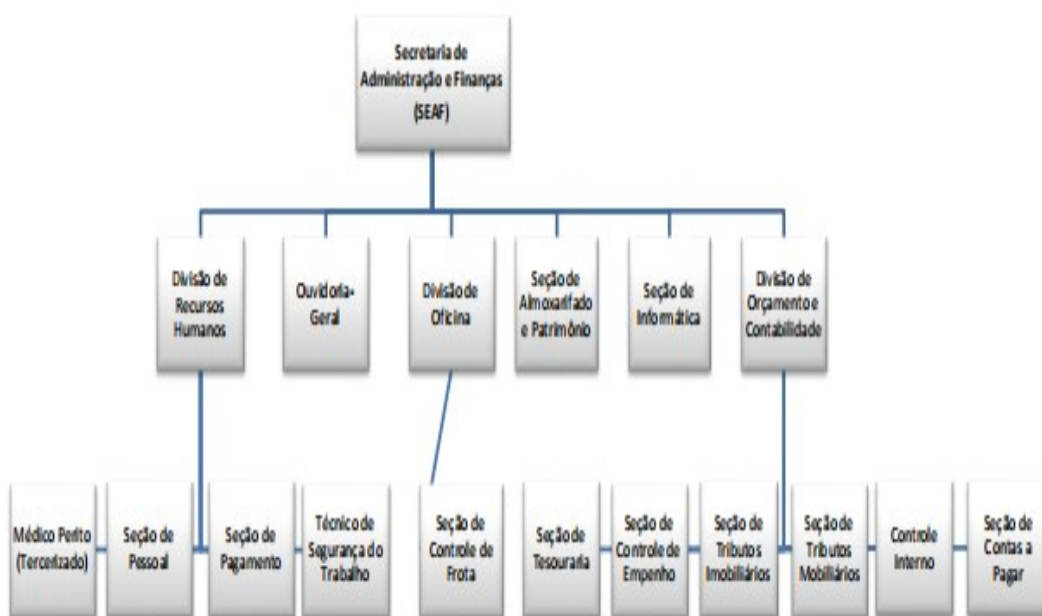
Secretaria de Administração e Finanças (SEAF)

Divisão de Recursos Humanos

Ouvidoria-Geral

Divisão de Oficina

Seção de Almoxarifado e Patrimônio

Seção de Informática

Divisão de Orçamento e Contabilidade

Médico Perito (Terceirizado)

Seção de Pessoal

Seção de Pagamento

Técnico de Segurança do Trabalho

Seção de Controle de Frota

Seção de Tesouraria

Seção de Controle de Empenho

Seção de Tributos Imobiliários

Seção de Tributos Mobiliários

Controle Interno

Seção de Contas a Pagar